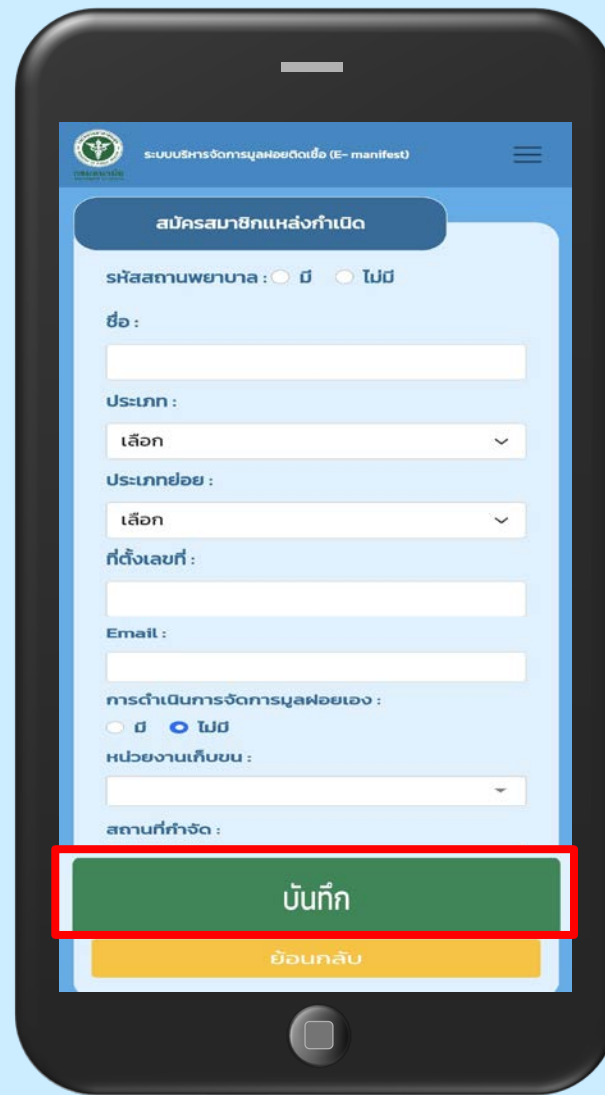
ระบบบริหารจัดการมูลฝอยติดเชื้อ (E- manifest)

สมัครสมาชิกแหล่งกำเนิด

รหัสสถานพยาบาล : มี ไม่มี

ชื่อ :

ประเภท :

เลือก

ประเภทย่อย :

เลือก

ที่ตั้งเลขที่ :

Email :

การดำเนินการจัดการมูลฝอยเอง :

มี ไม่มี

หน่วยงานเก็บขน :

สถานที่กำจัด :

บันทึก

ย้อนกลับ